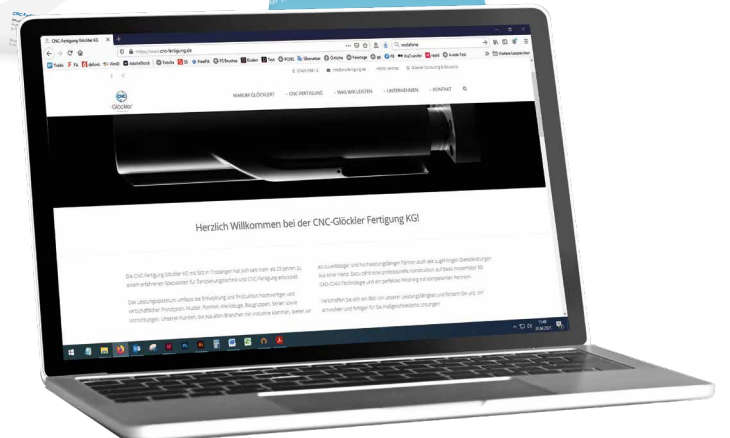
CNC-Fertigung Glöckler KG

https://www.cnc-fertigung.de

vodafone

Glöckler

WARUM GLÖCKLER? CNC-FERTIGUNG WAS WIR LEISTEN UNTERNEHMEN KONTAKT

Herzlich Willkommen bei der CNC-Glöckler Fertigung KG!

Die CNC-Fertigung Glöckler KG mit Sitz in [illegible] hat sich seit mehr als 25 Jahren zu einem erfahrenen Spezialisten für Zerspanungstechnik und CNC-Fertigung entwickelt.

Das Leistungsspektrum umfasst die Entwicklung und Produktion hochwertiger und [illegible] Prototypen, Muster, Formen, Werkzeuge, Baugruppen, Serien sowie Vorrichtungen. Unseren Kunden, die aus allen Branchen der Industrie kommen, bieten wir

als zuverlässiger und hochwertiger Partner auch alle zugehörigen Dienstleistungen aus einer Hand. Dazu zählt eine professionelle Konstruktion auf Basis modernster 3D CAD/CAM-Technologie und ein perfekter Anspruch mit kompetenten Partnern.

Verschaffen Sie sich ein Bild von unserer Leistungsfähigkeit und fordern Sie uns. Wir entwickeln und fertigen für Sie maßgeschneiderte Lösungen.